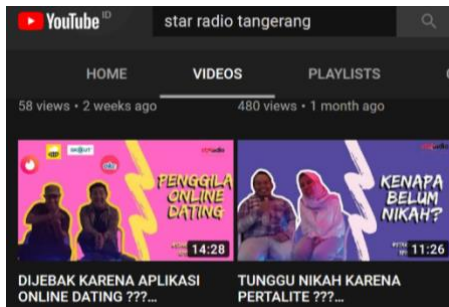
YouTube ID
star radio tangerang
HOME
VIDEOS
PLAYLISTS
58 views • 2 weeks ago
480 views • 1 month ago
PENGGILA ONLINE DATING
14:28
KENAPA BELUM NIKAH?
11:26
DIJEBAK KARENA APLIKASI ONLINE DATING ???...
TUNGGU NIKAH KARENA PERTALITE ???...